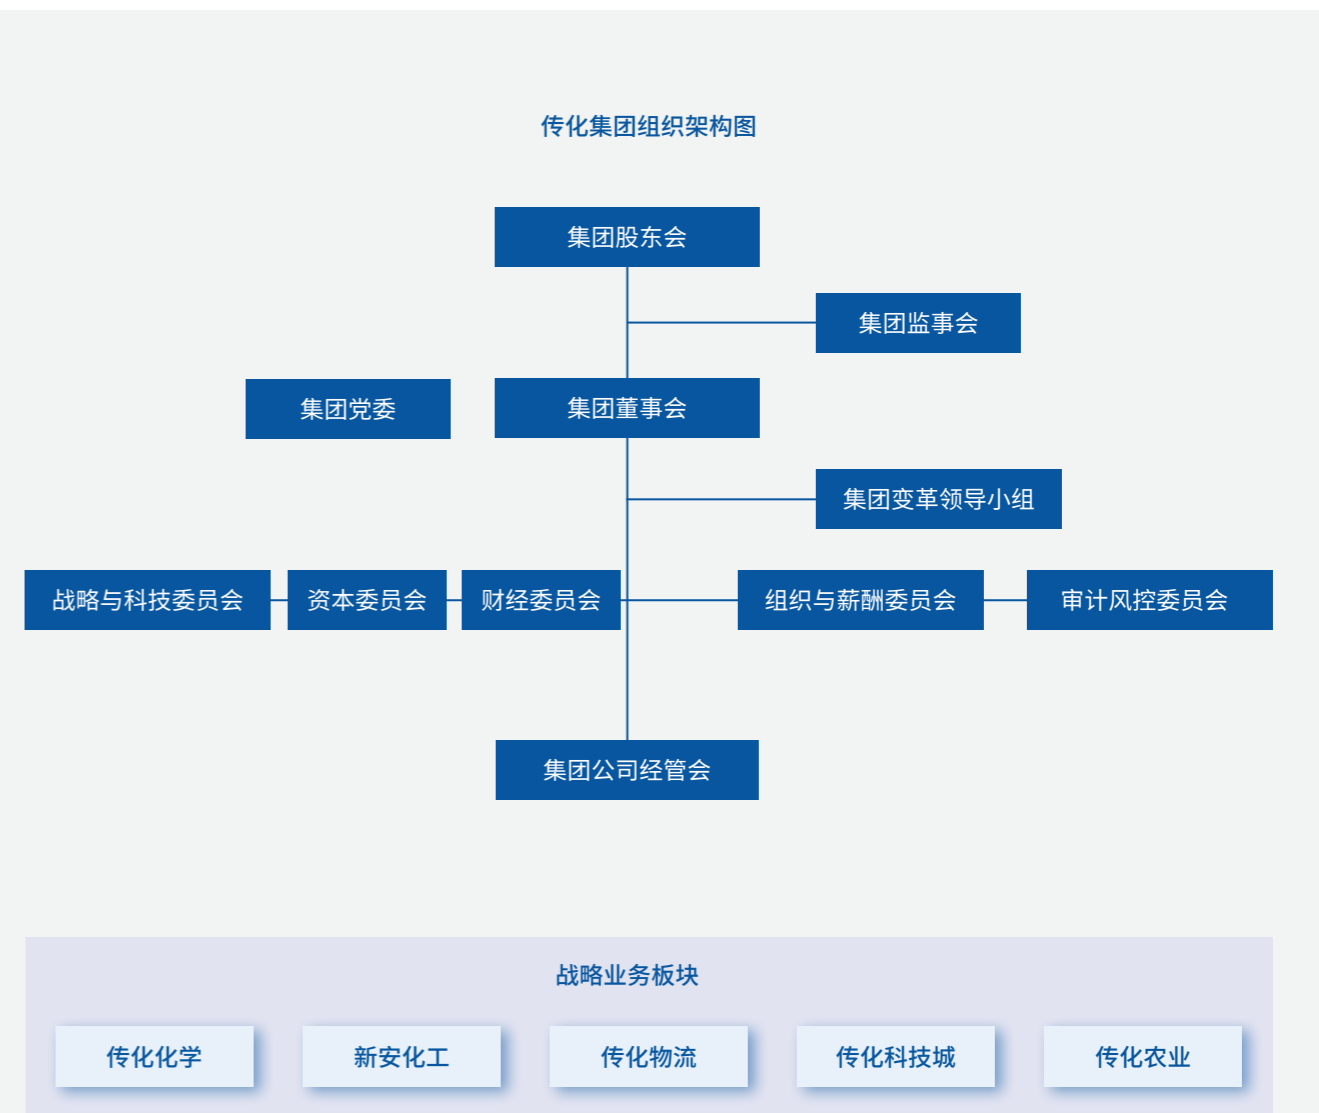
传化集团组织架构图

集团股东会

集团监事会

集团党委

集团董事会

集团变革领导小组

战略与科技委员会

资本委员会

财经委员会

组织与薪酬委员会

审计风控委员会

集团公司经管会

战略业务板块

传化化学

新安化工

传化物流

传化科技城

传化农业